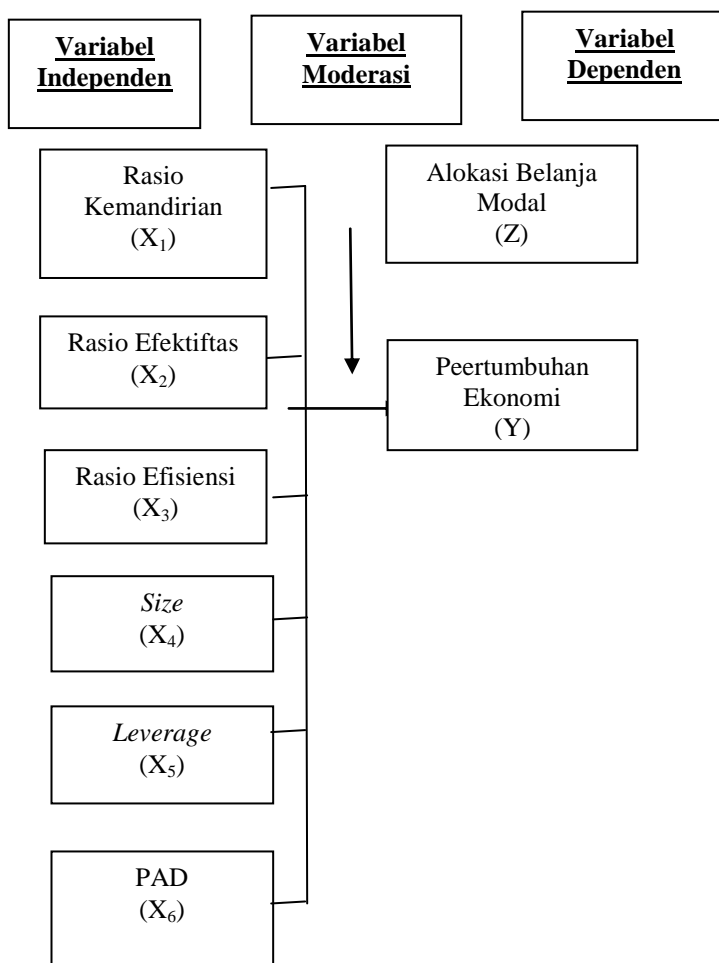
Variabel Independen

Variabel Moderasi

Variabel Dependen

Rasio Kemandirian ($X_1$)

Alokasi Belanja Modal (Z)

Rasio Efektiftas ($X_2$)

Peertumbuhan Ekonomi (Y)

Rasio Efisiensi ($X_3$)

*Size* ($X_4$)

*Leverage* ($X_5$)

PAD ($X_6$)